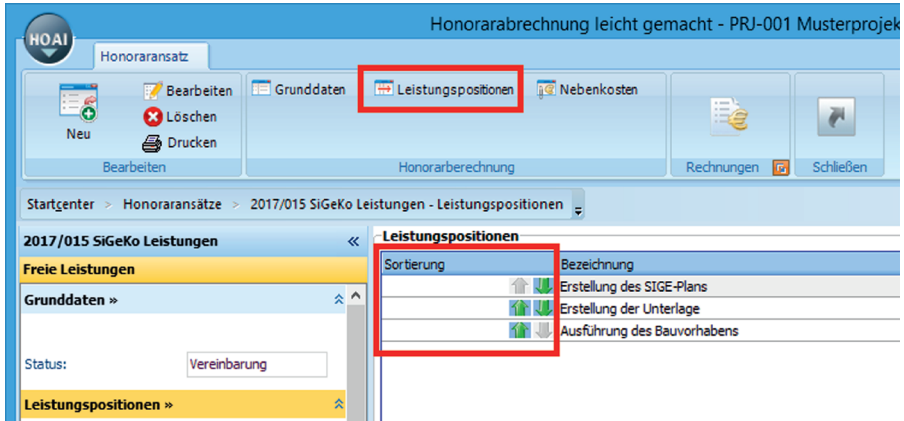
HOAI

Honorarabrechnung leicht gemacht - PRJ-001 Musterprojek

Honoraransatz

Neu

Bearbeiten
Löschen
Drucken

Bearbeiten

Grunddaten

Leistungspositionen

Nebenkosten

Honorarberechnung

Rechnungen

Schließen

Startcenter > Honoraransätze > 2017/015 SiGeKo Leistungen - Leistungspositionen

2017/015 SiGeKo Leistungen «

Freie Leistungen

Grunddaten »

Status: Vereinbarung

Leistungspositionen »

Leistungspositionen

| Sortierung | Bezeichnung |
|---|---|
| | Erstellung des SIGE-Plans |
| | Erstellung der Unterlage |
| | Ausführung des Bauvorhabens |